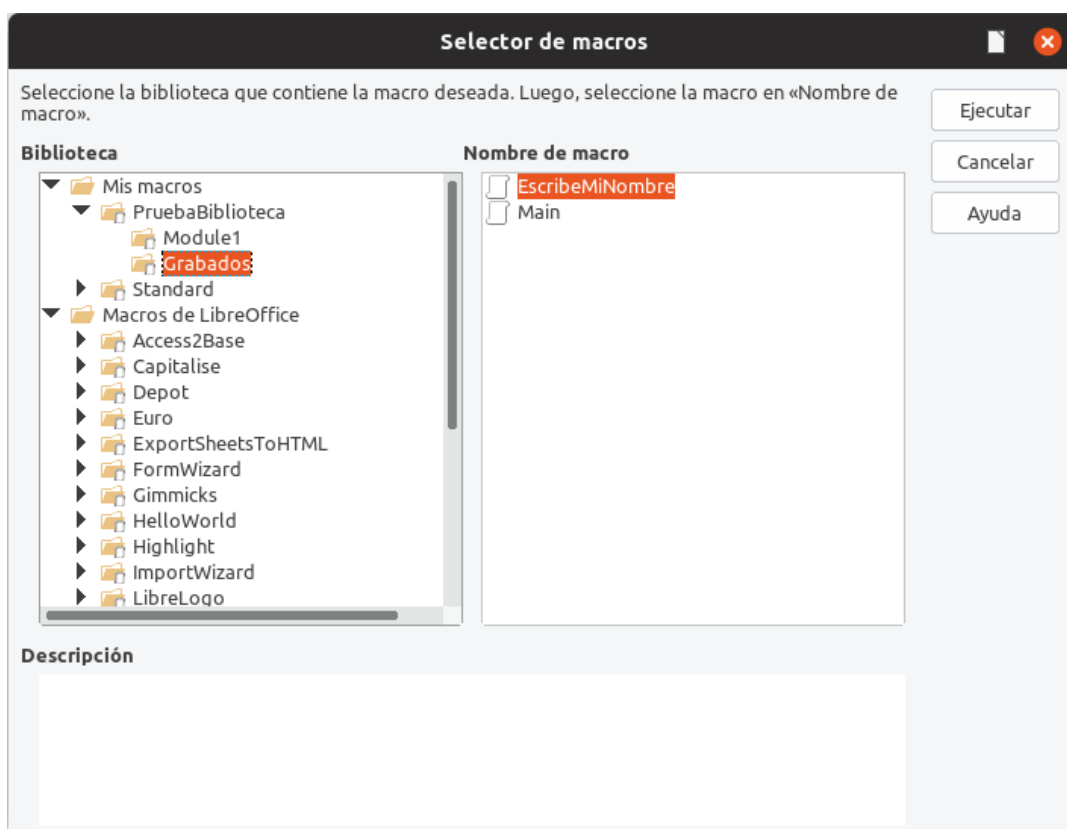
Selector de macros

Seleccione la biblioteca que contiene la macro deseada. Luego, seleccione la macro en «Nombre de macro».

Ejecutar

Cancelar

Ayuda

Biblioteca

Mis macros
PruebaBiblioteca
Module1
Grabados
Standard
Macros de LibreOffice
Access2Base
Capitalise
Depot
Euro
ExportSheetsToHTML
FormWizard
Gimmicks
HelloWorld
Highlight
ImportWizard
LibreLogo

Nombre de macro

EscribeMiNombre
Main

Descripción